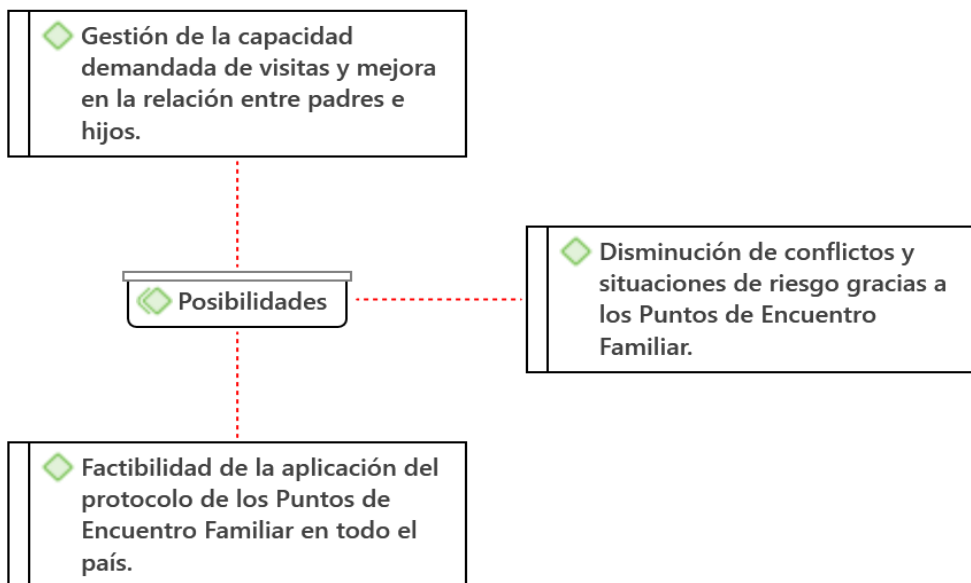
Gestión de la capacidad demandada de visitas y mejora en la relación entre padres e hijos.

Posibilidades

Disminución de conflictos y situaciones de riesgo gracias a los Puntos de Encuentro Familiar.

Factibilidad de la aplicación del protocolo de los Puntos de Encuentro Familiar en todo el país.